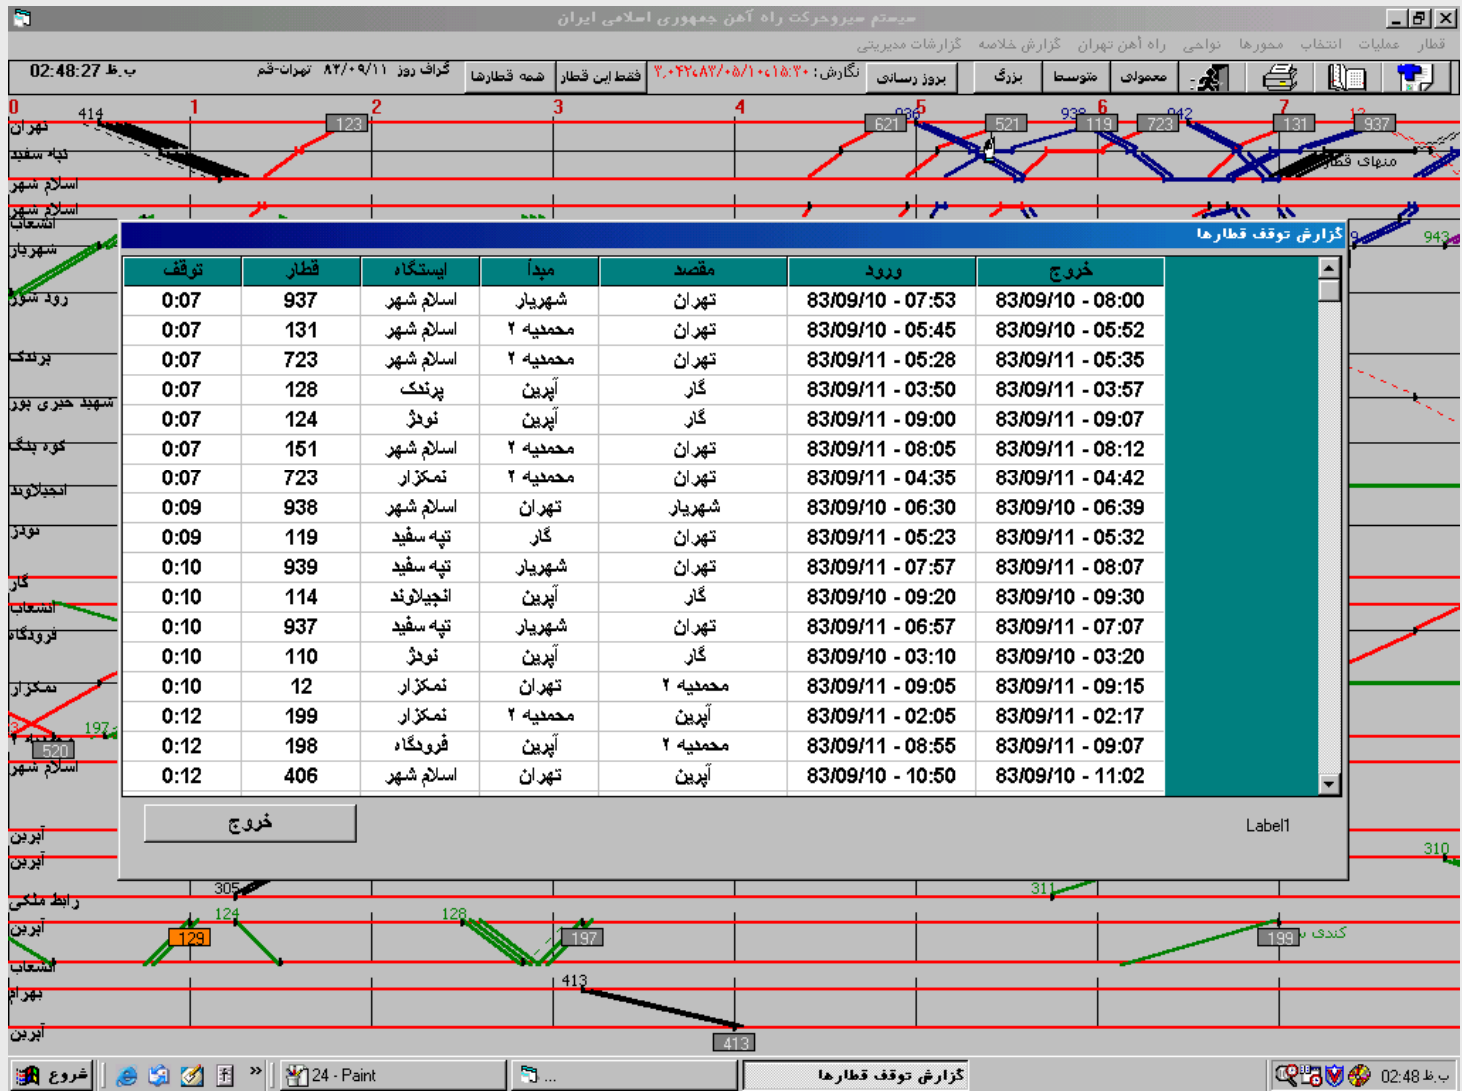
سیستم سیروحرکت راه آهن جمهوری اسلامی ایران

قطار عملیات انتخاب محورها نواحی راه آهن تهران گزارش خلاصه گزارشات مدیریتی

02:48:27 ب.ظ گراف روز ۸۲/۰۹/۱۱ تهران-قم همه قطارها فقط این قطار نگارش : ۳،۰۴۲،۸۲/۰۵/۱۰،۱۵:۳۰ بروز رسانی بزرگ متوسط معمولی

0 1 2 3 4 5 6 7

414 123 621 936 521 938 119 723 942 131 12 937 943 310 305 311 124 128 129 197 199 413 520 197

تهران تپه سفید اسلام شهر اسلام شهر انشعاب شهریار رود شور پرندک شهید حیدری پور کوه بنگ انجیلاوند نودژ گار انشعاب فرودگاه نمکزار محمدیه اسلام شهر آپرین آپرین رابط ملکی آپرین انشعاب بهرام آپرین منتهای قطار کندی

گزارش توقف قطارها

| خروج | ورود | مقصد | مبدأ | ایستگاه | قطار | توقف |
|---|---|---|---|---|---|---|
| 83/09/10 - 08:00 | 83/09/10 - 07:53 | تهران | شهریار | اسلام شهر | 937 | 0:07 |
| 83/09/10 - 05:52 | 83/09/10 - 05:45 | تهران | محمدیه ۲ | اسلام شهر | 131 | 0:07 |
| 83/09/11 - 05:35 | 83/09/11 - 05:28 | تهران | محمدیه ۲ | اسلام شهر | 723 | 0:07 |
| 83/09/11 - 03:57 | 83/09/11 - 03:50 | گار | آپرین | پرندک | 128 | 0:07 |
| 83/09/11 - 09:07 | 83/09/11 - 09:00 | گار | آپرین | نودژ | 124 | 0:07 |
| 83/09/11 - 08:12 | 83/09/11 - 08:05 | تهران | محمدیه ۲ | اسلام شهر | 151 | 0:07 |
| 83/09/11 - 04:42 | 83/09/11 - 04:35 | تهران | محمدیه ۲ | نمکزار | 723 | 0:07 |
| 83/09/10 - 06:39 | 83/09/10 - 06:30 | شهریار | تهران | اسلام شهر | 938 | 0:09 |
| 83/09/11 - 05:32 | 83/09/11 - 05:23 | تهران | گار | تپه سفید | 119 | 0:09 |
| 83/09/11 - 08:07 | 83/09/11 - 07:57 | تهران | شهریار | تپه سفید | 939 | 0:10 |
| 83/09/10 - 09:30 | 83/09/10 - 09:20 | گار | آپرین | انجیلاوند | 114 | 0:10 |
| 83/09/11 - 07:07 | 83/09/11 - 06:57 | تهران | شهریار | تپه سفید | 937 | 0:10 |
| 83/09/10 - 03:20 | 83/09/10 - 03:10 | گار | آپرین | نودژ | 110 | 0:10 |
| 83/09/11 - 09:15 | 83/09/11 - 09:05 | محمدیه ۲ | تهران | نمکزار | 12 | 0:10 |
| 83/09/11 - 02:17 | 83/09/11 - 02:05 | آپرین | محمدیه ۲ | نمکزار | 199 | 0:12 |
| 83/09/11 - 09:07 | 83/09/11 - 08:55 | محمدیه ۲ | آپرین | فرودگاه | 198 | 0:12 |
| 83/09/10 - 11:02 | 83/09/10 - 10:50 | آپرین | تهران | اسلام شهر | 406 | 0:12 |

خروج

Label1

شروع 24 - Paint ... گزارش توقف قطارها ب.ظ 02:48